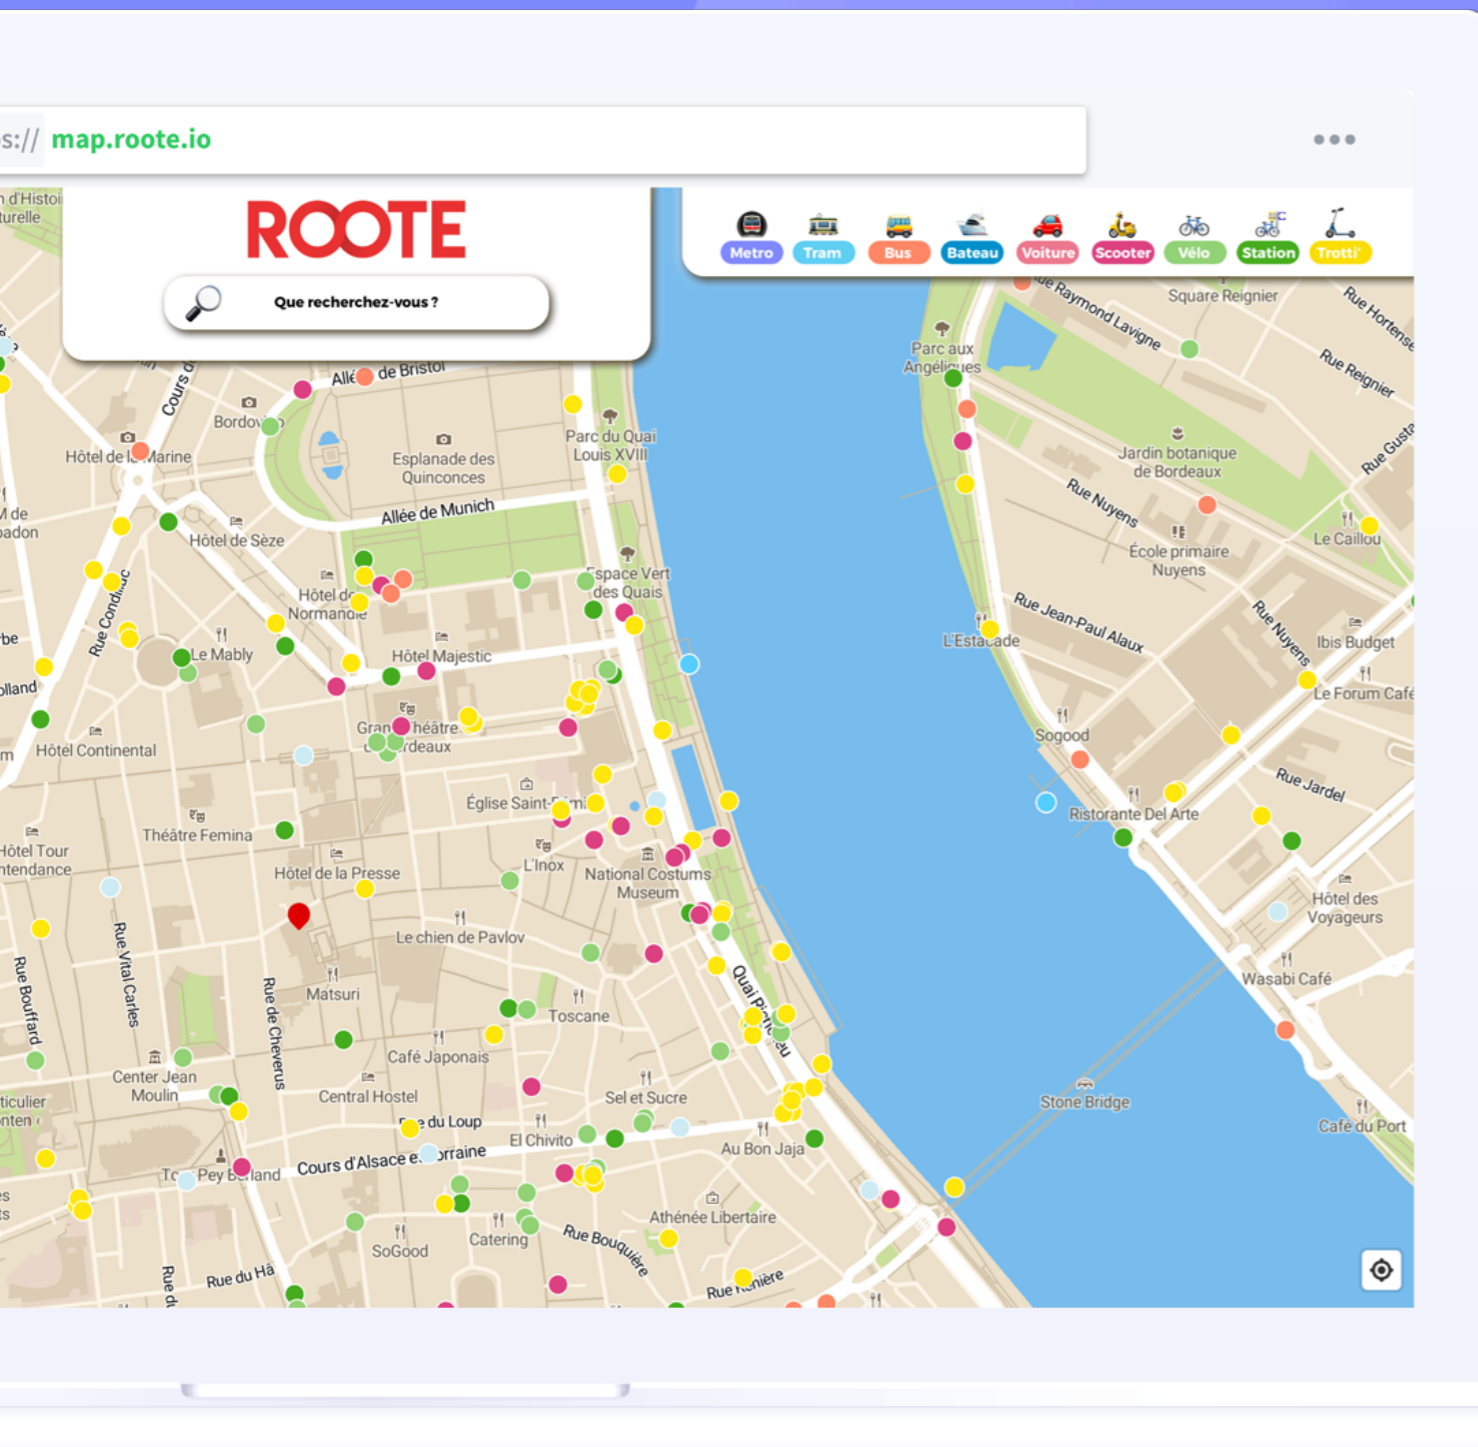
s:// map.roote.io

•••

ROOTE

Que recherchez-vous ?

Metro Tram Bus Bateau Voiture Scooter Vélo Station Trotti'

n d'Histoi turelle

Allée de Bristol

Cours d

Bordo

Hôtel de la Marine

Esplanade des Quinconces

Parc du Quai Louis XVIII

Allée de Munich

M de adon

Hôtel de Sèze

Hôtel de Normandie

Espace Vert des Quais

Rue Condillac

Le Mably

Hôtel Majestic

rbe

olland

Grand Théâtre de Bordeaux

Hôtel Continental

Église Saint-Rémi

Théâtre Femina

Hôtel Tour Intendance

L'Inox

National Costume Museum

Hôtel de la Presse

Le chien de Pavlov

Quai Richelieu

Rue Bouffard

Rue Vital Carles

Rue de Cheverus

Matsuri

Toscane

Café Japonais

Center Jean Moulin

Central Hostel

Sel et Sucre

ticulier nten

Rue du Loup

El Chivito

Au Bon Jaja

Cours d'Alsace et Lorraine

Tour Pey Berland

Athénée Libertaire

SoGood

Catering

Rue Bouquière

Rue du Hâ

Rue d

Rue Renière

Rue Raymond Lavigne

Square Reignier

Rue Hortense

Rue Reignier

Parc aux Angéliques

Jardin botanique de Bordeaux

Rue Gusta

Rue Nuyens

Le Caillou

École primaire Nuyens

Rue Jean-Paul Alaux

Rue Nuyens

Ibis Budget

L'Estacade

Le Forum Café

Sogood

Rue Jardel

Ristorante Del Arte

Hôtel des Voyageurs

Wasabi Café

Stone Bridge

Café du Port